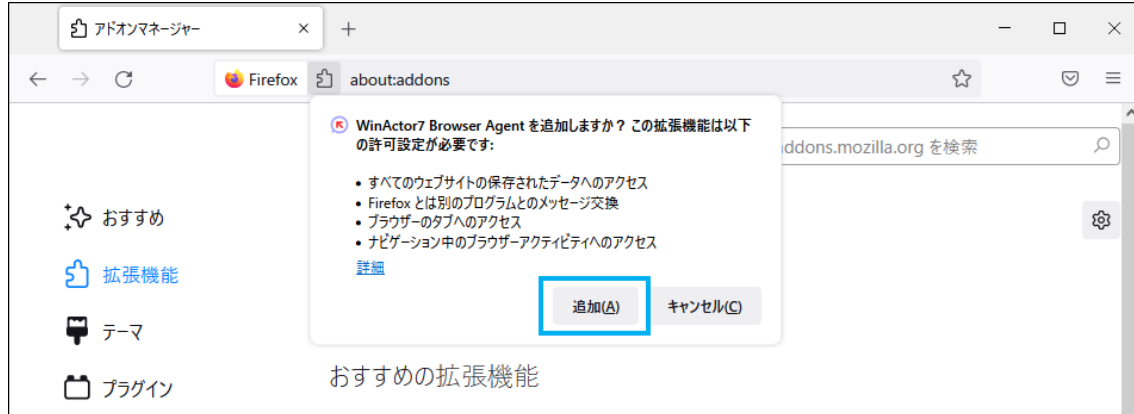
アドオンマネージャー ×
+
Firefox about:addons
WinActor7 Browser Agent を追加しますか？ この拡張機能は以下の許可設定が必要です:
• すべてのウェブサイトの保存されたデータへのアクセス
• Firefox とは別のプログラムとのメッセージ交換
• ブラウザーのタブへのアクセス
• ナビゲーション中のブラウザーアクティビティへのアクセス
詳細
追加(A) キャンセル(C)
addons.mozilla.org を検索
おすすめ
拡張機能
テーマ
プラグイン
おすすめの拡張機能